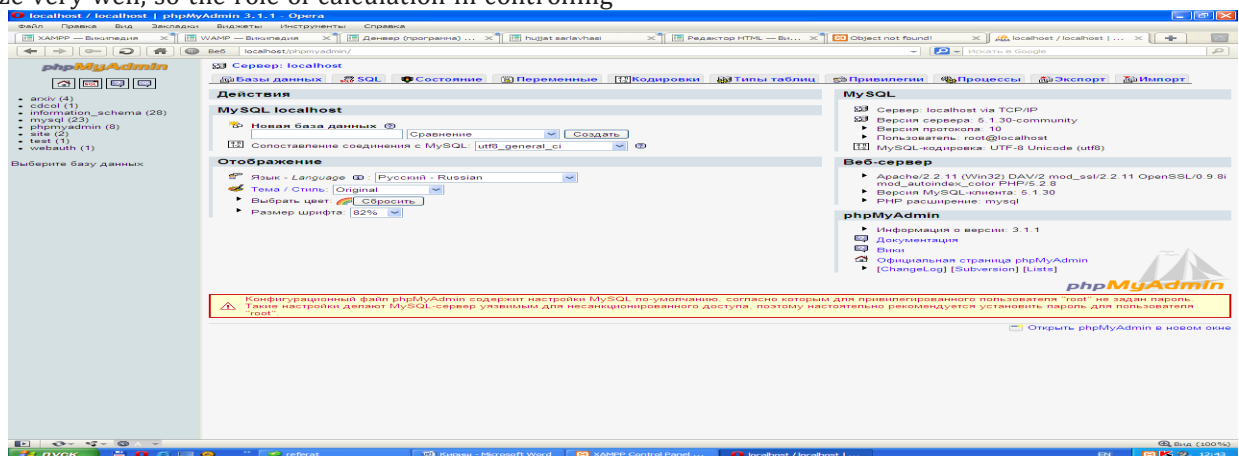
ze very well, so the role of calculation in controlling

localhost / localhost | phpMyAdmin 3.1.1 - Opera

Файл Правка Вид Закладки Виджеты Инструменты Справка

XAMPP — Википедия | WAMP — Википедия | Денвер (программа) ... | hujjat sarlavhasi | Редактор HTML — Ви... | Object not found! | localhost / localhost | ...

Веб localhost/phpmyadmin/

Искать в Google

phpMyAdmin

- arxiv (4)
- cdcol (1)
- information_schema (28)
- mysql (23)
- phpmyadmin (8)
- site (2)
- test (1)
- webauth (1)

Выберите базу данных

Сервер: localhost

Базы данных | SQL | Состояние | Переменные | Кодировки | Типы таблиц | Привилегии | Процессы | Экспорт | Импорт

Действия

MySQL localhost

Новая база данных

Сравнение | Создать

Сопоставление соединения с MySQL: utf8_general_ci

Отображение

Язык - Language: Русский - Russian

Тема / Стиль: Original

Выбрать цвет: Сбросить

Размер шрифта: 82%

MySQL

Сервер: localhost via TCP/IP

Версия сервера: 5.1.30-community

Версия протокола: 10

Пользователь: root@localhost

MySQL-кодировка: UTF-8 Unicode (utf8)

Веб-сервер

Apache/2.2.11 (Win32) DAV/2 mod_ssl/2.2.11 OpenSSL/0.9.8i mod_autoindex_color PHP/5.2.8

Версия MySQL-клиента: 5.1.30

PHP расширение: mysql

phpMyAdmin

Информация о версии: 3.1.1

Документация

Вики

Официальная страница phpMyAdmin

[ChangeLog] [Subversion] [Lists]

phpMyAdmin

Конфигурационный файл phpMyAdmin содержит настройки MySQL по-умолчанию, согласно которым для привилегированного пользователя "root" не задан пароль. Такие настройки делают MySQL-сервер уязвимым для несанкционированного доступа, поэтому настоятельно рекомендуется установить пароль для пользователя "root".

Открыть phpMyAdmin в новом окне

Вид (100%)

ПУСК | referat | Курсы - Microsoft Word | XAMPP Control Panel ... | localhost / localhost ...

EN 12:43